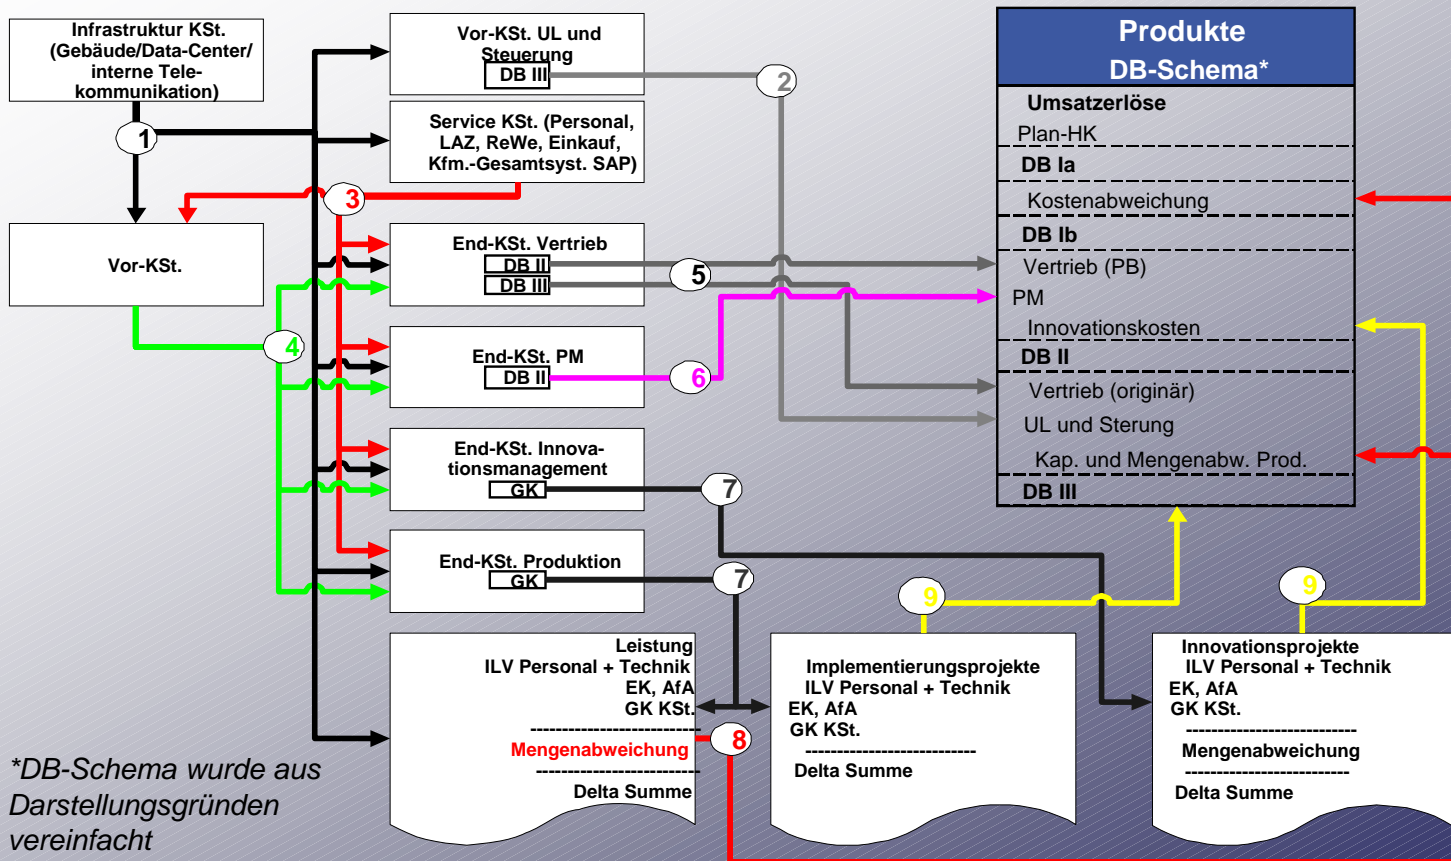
Infrastruktur KSt. (Gebäude/Data-Center/ interne Telekommunikation)

1

Vor-KSt. UL und Steuerung
DB III

2

Service KSt. (Personal, LAZ, ReWe, Einkauf, Kfm.-Gesamtsyst. SAP)

3

Vor-KSt.

End-KSt. Vertrieb
DB II
DB III

5

4

End-KSt. PM
DB II

6

End-KSt. Innovationsmanagement
GK

7

End-KSt. Produktion
GK

7

Produkte
DB-Schema*

Umsatzerlöse
Plan-HK
DB Ia
Kostenabweichung
DB Ib
Vertrieb (PB)
PM
Innovationskosten
DB II
Vertrieb (originär)
UL und Sterung
Kap. und Mengenabw. Prod.
DB III

9

9

Leistung
ILV Personal + Technik
EK, AfA
GK KSt.
---------------------------
Mengenabweichung
---------------------------
Delta Summe

8

Implementierungsprojekte
ILV Personal + Technik
EK, AfA
GK KSt.
---------------------------
Delta Summe

Innovationsprojekte
ILV Personal + Technik
EK, AfA
GK KSt.
---------------------------
Mengenabweichung
---------------------------
Delta Summe

*DB-Schema wurde aus Darstellungsgründen vereinfacht